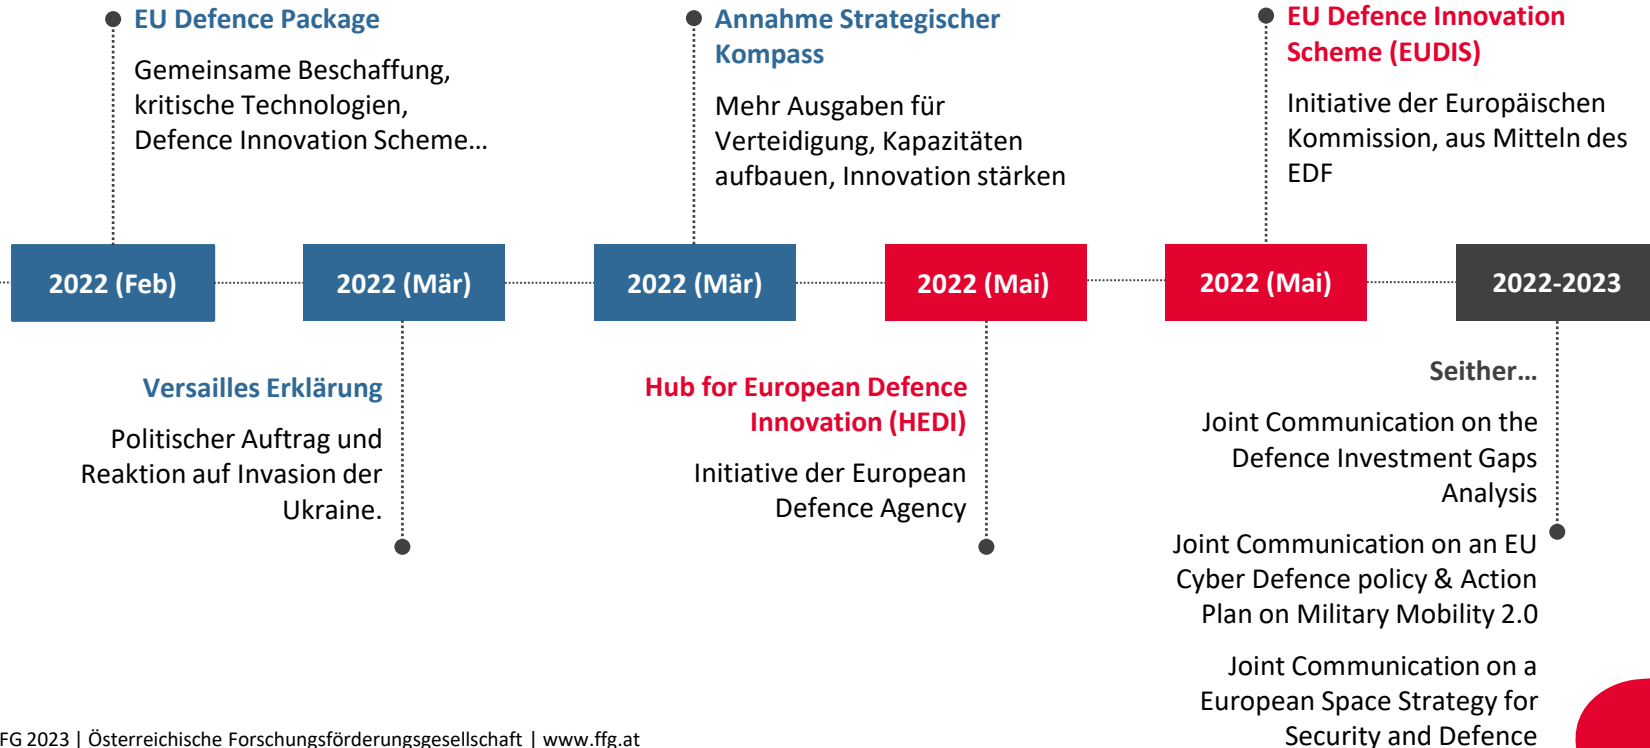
EU Defence Package

Gemeinsame Beschaffung, kritische Technologien, Defence Innovation Scheme…

Annahme Strategischer Kompass

Mehr Ausgaben für Verteidigung, Kapazitäten aufbauen, Innovation stärken

EU Defence Innovation Scheme (EUDIS)

Initiative der Europäischen Kommission, aus Mitteln des EDF

2022 (Feb)

2022 (Mär)

2022 (Mär)

2022 (Mai)

2022 (Mai)

2022-2023

Versailles Erklärung

Politischer Auftrag und Reaktion auf Invasion der Ukraine.

Hub for European Defence Innovation (HEDI)

Initiative der European Defence Agency

Seither…

Joint Communication on the Defence Investment Gaps Analysis

Joint Communication on an EU Cyber Defence policy & Action Plan on Military Mobility 2.0

Joint Communication on a European Space Strategy for Security and Defence

FG 2023 | Österreichische Forschungsförderungsgesellschaft | www.ffg.at